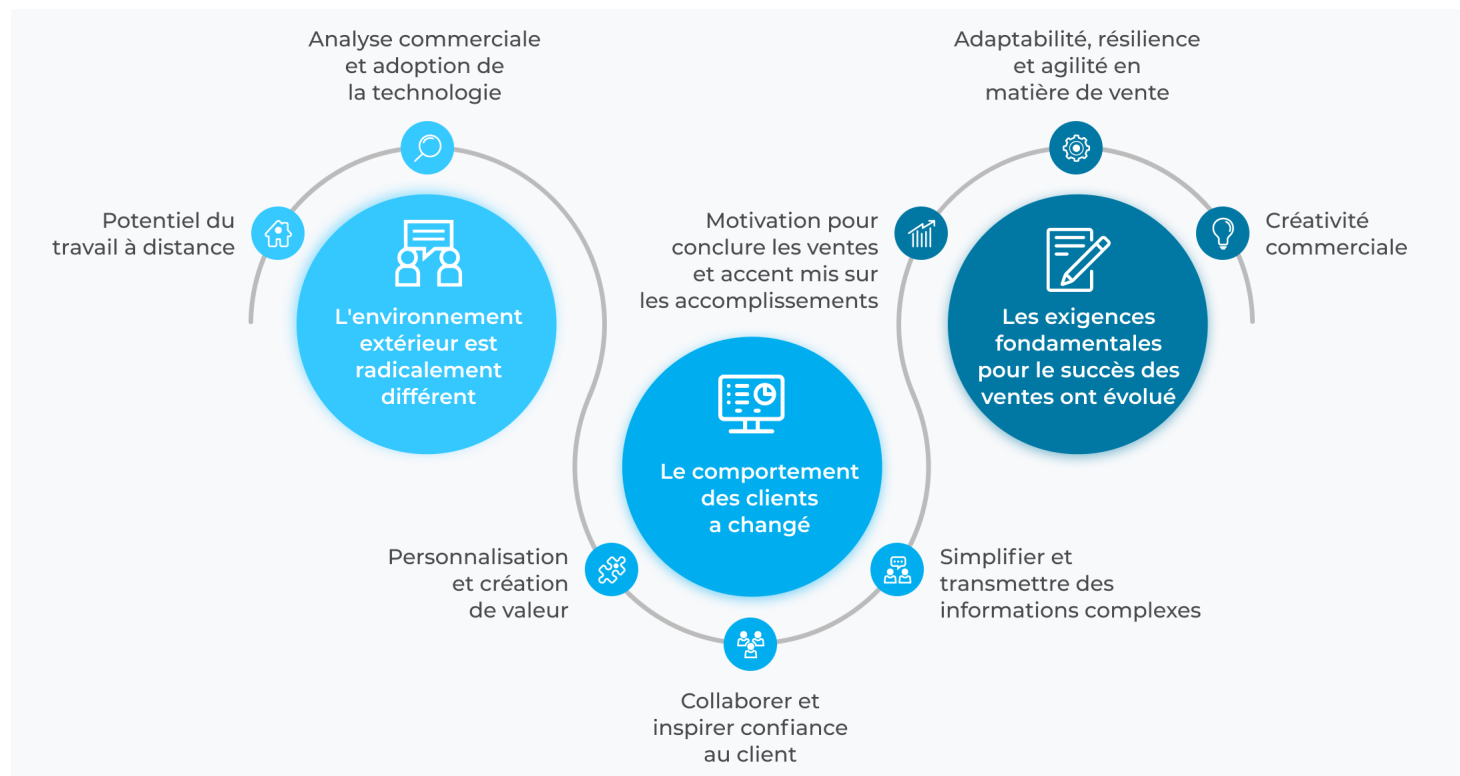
Analyse commerciale et adoption de la technologie

Potentiel du travail à distance

L'environnement extérieur est radicalement différent

Adaptabilité, résilience et agilité en matière de vente

Motivation pour conclure les ventes et accent mis sur les accomplissements

Créativité commerciale

Les exigences fondamentales pour le succès des ventes ont évolué

Le comportement des clients a changé

Personnalisation et création de valeur

Simplifier et transmettre des informations complexes

Collaborer et inspirer confiance au client